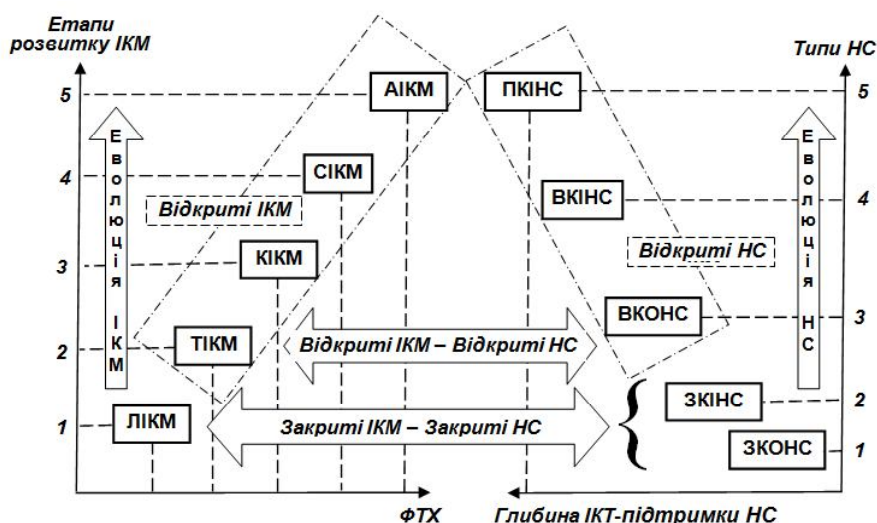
Етапи розвитку ІКМ

Типи НС

5
4
3
2
1

АІКМ
ПКІНС
СІКМ
ВКІНС
Відкриті ІКМ
КІКМ
Відкриті НС
ВКОНС
ТІКМ
Відкриті ІКМ – Відкриті НС
ЛІКМ
Закриті ІКМ – Закриті НС
ЗКІНС
ЗКОНС

Еволюція ІКМ

Еволюція НС

5
4
3
2
1

ФТХ
Глибина ІКТ-підтримки НС